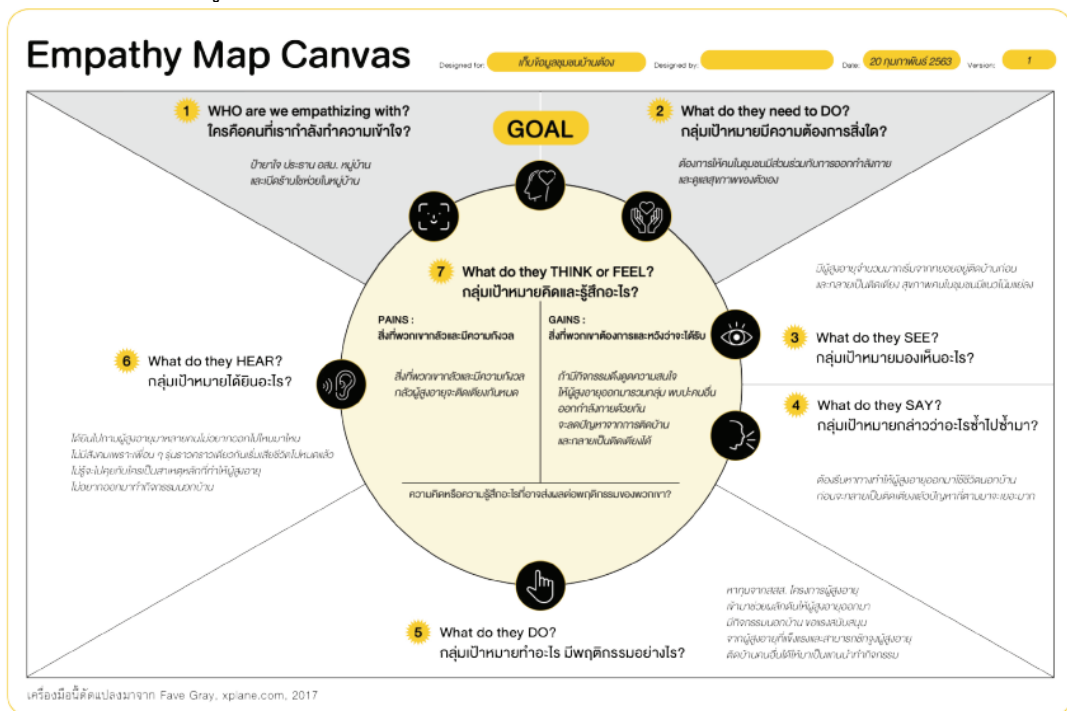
Empathy Map Canvas

Designed for: เก็บข้อมูลชุมชนบ้านต้อง

Designed by:

Date: 20 กุมภาพันธ์ 2563

Version: 1

GOAL

1 WHO are we empathizing with?
ใครคือคนที่เรากำลังทำความเข้าใจ?

ป้าชาใจ ประธาน อสม. หมู่บ้าน และเปิดร้านโชห่วยในหมู่บ้าน

2 What do they need to DO?
กลุ่มเป้าหมายมีความต้องการสิ่งใด?

ต้องการให้คนในชุมชนมีส่วนร่วมกันการออกกำลังกาย และดูแลสุขภาพของตัวเอง

7 What do they THINK or FEEL?
กลุ่มเป้าหมายคิดและรู้สึกอะไร?

PAINS :
สิ่งที่พวกเขากลัวและมีความกังวล

สิ่งที่พวกเขากลัวและมีความกังวล กลัวผู้สูงอายุจะติดเตียงกันหมด

GAINS :
สิ่งที่พวกเขาต้องการและหวังว่าจะได้รับ

ถ้ามีกิจกรรมดึงดูดความสนใจ ให้ผู้สูงอายุออกมารวมกลุ่ม พบปะคนอื่น ออกกำลังกายด้วยกัน จะลดปัญหาจากการติดบ้าน และกลายเป็นติดเตียงได้

ความคิดหรือความรู้สึกอะไรที่อาจส่งผลต่อพฤติกรรมของพวกเขา?

มีผู้สูงอายุจำนวนมากเริ่มจากการชอบอยู่ติดบ้านก่อน และกลายเป็นติดเตียง สุขภาพคนในชุมชนเริ่มไม่แข็งแรง

3 What do they SEE?
กลุ่มเป้าหมายมองเห็นอะไร?

4 What do they SAY?
กลุ่มเป้าหมายกล่าวว่าอะไรซ้ำไปซ้ำมา?

ต้องเร่งหาทางทำให้ผู้สูงอายุออกมาใช้ชีวิตนอกบ้าน ก่อนจะกลายเป็นติดเตียงแล้วปัญหาก็ตามมาจะเยอะมาก

6 What do they HEAR?
กลุ่มเป้าหมายได้ยินอะไร?

ได้ยินไปทางผู้สูงอายุหลายคนไม่อยากออกไปไหนมาไหน ไม่มีสังคมเพราะเพื่อน ๆ รุ่นราวคราวเดียวกันเริ่มเสียชีวิตไปหมดแล้ว ไม่รู้จะไปคุยกับใครเป็นสาเหตุหลักที่ทำให้ผู้สูงอายุ ไม่อยากออกมาทำกิจกรรมนอกบ้าน

5 What do they DO?
กลุ่มเป้าหมายทำอะไร มีพฤติกรรมอย่างไร?

หาทุนจากสสส. โครงการผู้สูงอายุ เข้ามาช่วยผลักดันให้ผู้สูงอายุออกมา มีกิจกรรมนอกบ้าน ของแรงสนับสนุน จากผู้สูงอายุที่พึ่งพิงและสามารถชักจูงผู้สูงอายุ ติดบ้านคนอื่นได้ให้มาเป็นแกนนำทำกิจกรรม

เครื่องมือนี้ดัดแปลงมาจาก Fave Gray, xplane.com, 2017